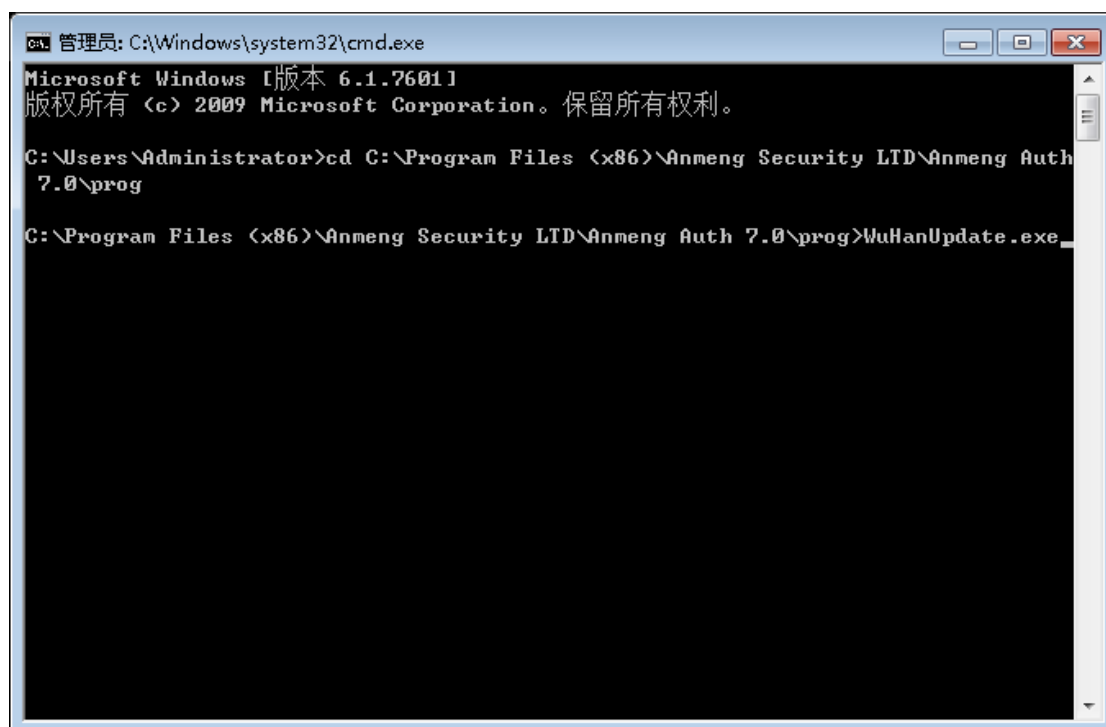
管理员: C:\Windows\system32\cmd.exe

Microsoft Windows [版本 6.1.7601]
版权所有 (c) 2009 Microsoft Corporation。保留所有权利。

C:\Users\Administrator>cd C:\Program Files (x86)\Anmeng Security LTD\Anmeng Auth 7.0\prog

C:\Program Files (x86)\Anmeng Security LTD\Anmeng Auth 7.0\prog>WuHanUpdate.exe